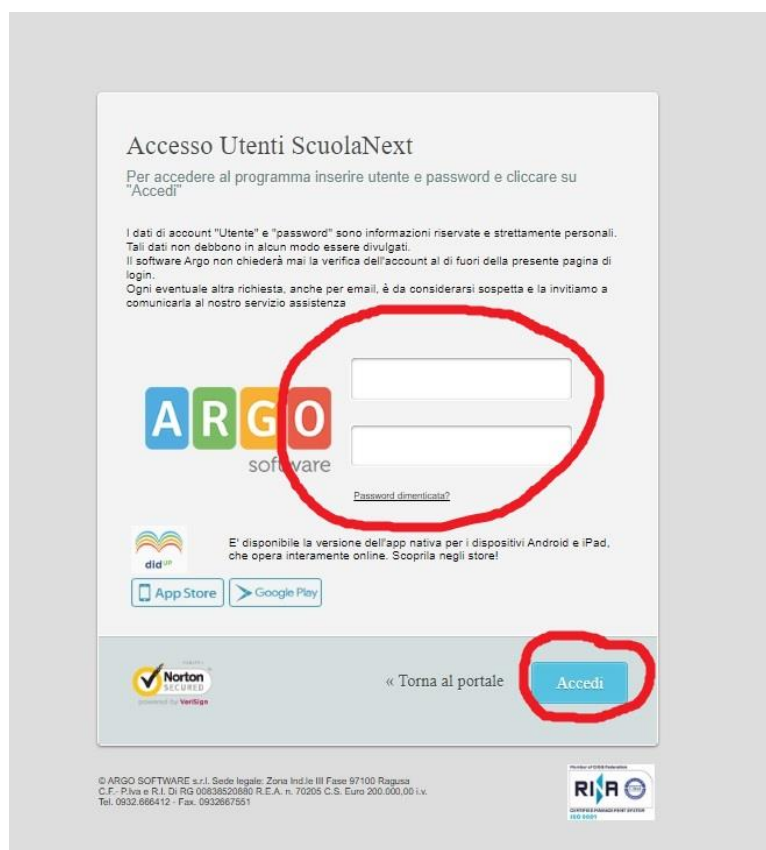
Accesso Utenti ScuolaNext

Per accedere al programma inserire utente e password e cliccare su "Accedi"

I dati di account "Utente" e "password" sono informazioni riservate e strettamente personali. Tali dati non debbono in alcun modo essere divulgati.
Il software Argo non chiederà mai la verifica dell'account al di fuori della presente pagina di login.
Ogni eventuale altra richiesta, anche per email, è da considerarsi sospetta e la invitiamo a comunicarla al nostro servizio assistenza

ARGO
software

Password dimenticata?

did up

E' disponibile la versione dell'app nativa per i dispositivi Android e iPad, che opera interamente online. Scoprila negli store!

App Store
Google Play

Norton SECURED
powered by VeriSign

« Torna al portale

Accedi

© ARGO SOFTWARE s.r.l. Sede legale: Zona Ind.le III Fase 97100 Ragusa
C.F.- P.Iva e R.I. Di RG 00838520880 R.E.A. n. 70205 C.S. Euro 200.000,00 i.v.
Tel. 0932.666412 - Fax. 0932667551

Member of CISQ Federation
RINA
CERTIFIED MANAGEMENT SYSTEM
ISO 9001